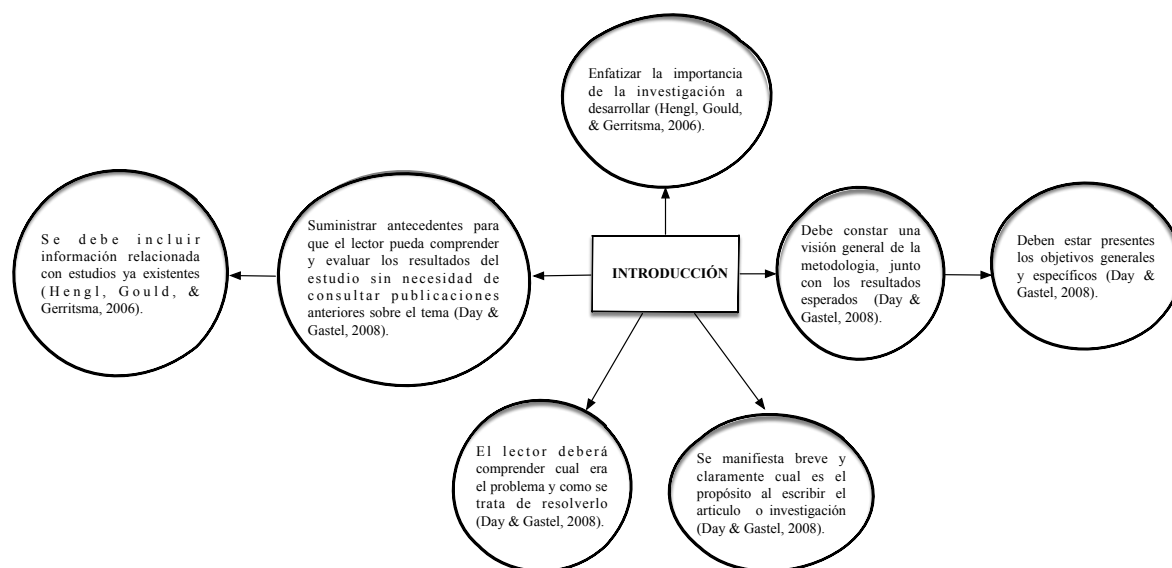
INTRODUCCIÓN

Enfatizar la importancia de la investigación a desarrollar (Hengl, Gould, & Gerritsma, 2006).

Debe constar una visión general de la metodologia, junto con los resultados esperados (Day & Gastel, 2008).

Deben estar presentes los objetivos generales y específicos (Day & Gastel, 2008).

Se manifiesta breve y claramente cual es el propósito al escribir el articulo o investigación (Day & Gastel, 2008).

El lector deberá comprender cual era el problema y como se trata de resolverlo (Day & Gastel, 2008).

Suministrar antecedentes para que el lector pueda comprender y evaluar los resultados del estudio sin necesidad de consultar publicaciones anteriores sobre el tema (Day & Gastel, 2008).

Se debe incluir información relacionada con estudios ya existentes (Hengl, Gould, & Gerritsma, 2006).